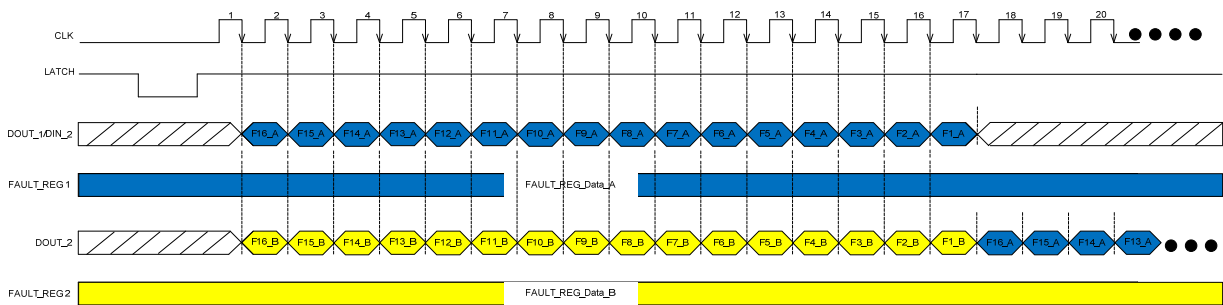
CLK

1 2 3 4 5 6 7 8 9 10 11 12 13 14 15 16 17 18 19 20

LATCH

DOUT_1/DIN_2

F16_A F15_A F14_A F13_A F12_A F11_A F10_A F9_A F8_A F7_A F6_A F5_A F4_A F3_A F2_A F1_A

FAULT_REG1

FAULT_REG_Data_A

DOUT_2

F16_B F15_B F14_B F13_B F12_B F11_B F10_B F9_B F8_B F7_B F6_B F5_B F4_B F3_B F2_B F1_B F16_A F15_A F14_A F13_A

FAULT_REG2

FAULT_REG_Data_B